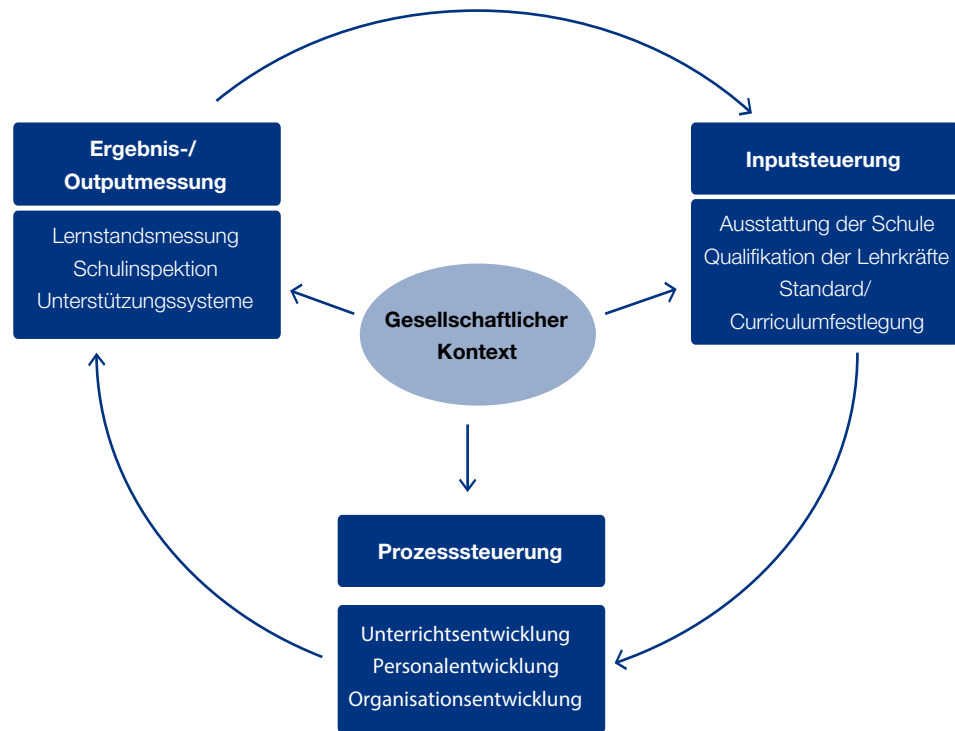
Ergebnis-/
Outputmessung

Lernstandsmessung
Schulinspektion
Unterstützungssysteme

Inputsteuerung

Ausstattung der Schule
Qualifikation der Lehrkräfte
Standard/
Curriculumfestlegung

Gesellschaftlicher
Kontext

Prozesssteuerung

Unterrichtsentwicklung
Personalentwicklung
Organisationsentwicklung